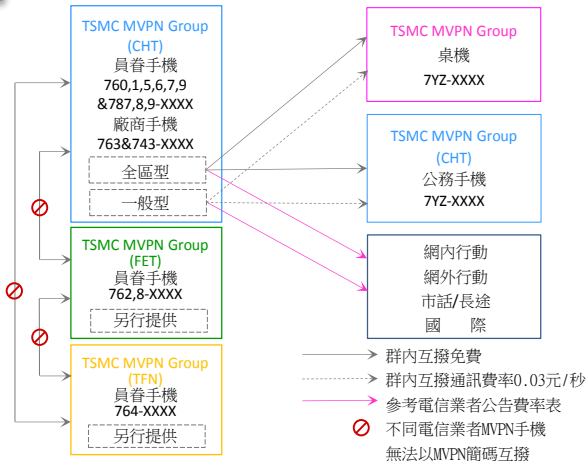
TSMC MVPN Group (CHT)
員眷手機
760,1,5,6,7,9 &787,8,9-XXXX
廠商手機
763&743-XXXX
全區型
一般型

TSMC MVPN Group (FET)
員眷手機
762,8-XXXX
另行提供

TSMC MVPN Group (TFN)
員眷手機
764-XXXX
另行提供

TSMC MVPN Group
桌機
7YZ-XXXX

TSMC MVPN Group (CHT)
公務手機
7YZ-XXXX

網內行動
網外行動
市話/長途
國 際

群內互撥免費
群內互撥通訊費率0.03元/秒
參考電信業者公告費率表
不同電信業者MVPN手機無法以MVPN簡碼互撥